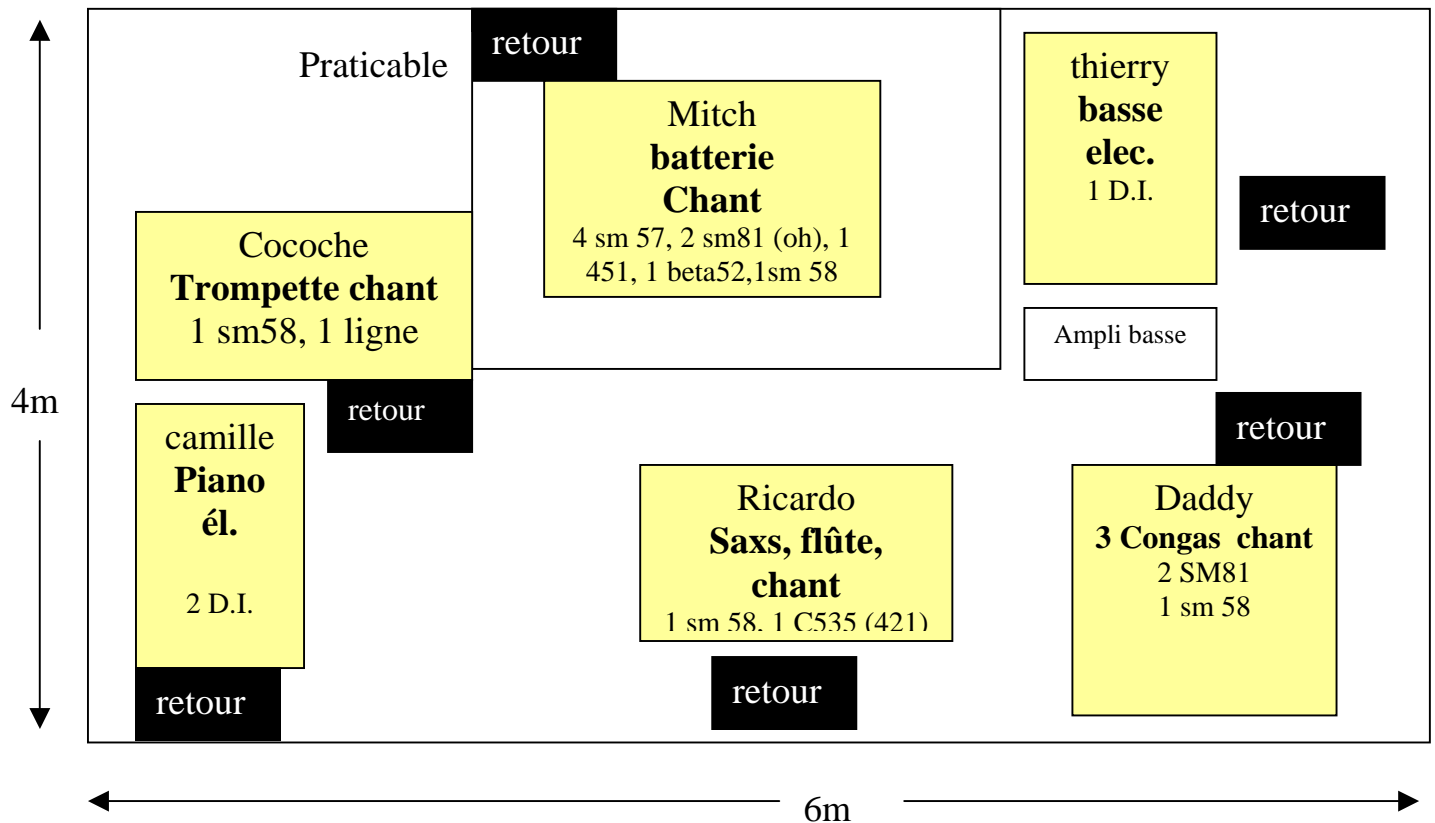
Praticable

retour

Mitch
**batterie**
**Chant**
4 sm 57, 2 sm81 (oh), 1 451, 1 beta52,1sm 58

thierry
**basse**
**elec.**
1 D.I.

retour

Cocoche
**Trompette chant**
1 sm58, 1 ligne

Ampli basse

4m

retour

camille
**Piano**
**él.**

2 D.I.

retour

Ricardo
**Saxs, flûte,**
**chant**
1 sm 58, 1 C535 (421)

Daddy
**3 Congas chant**
2 SM81
1 sm 58

retour

retour

6m